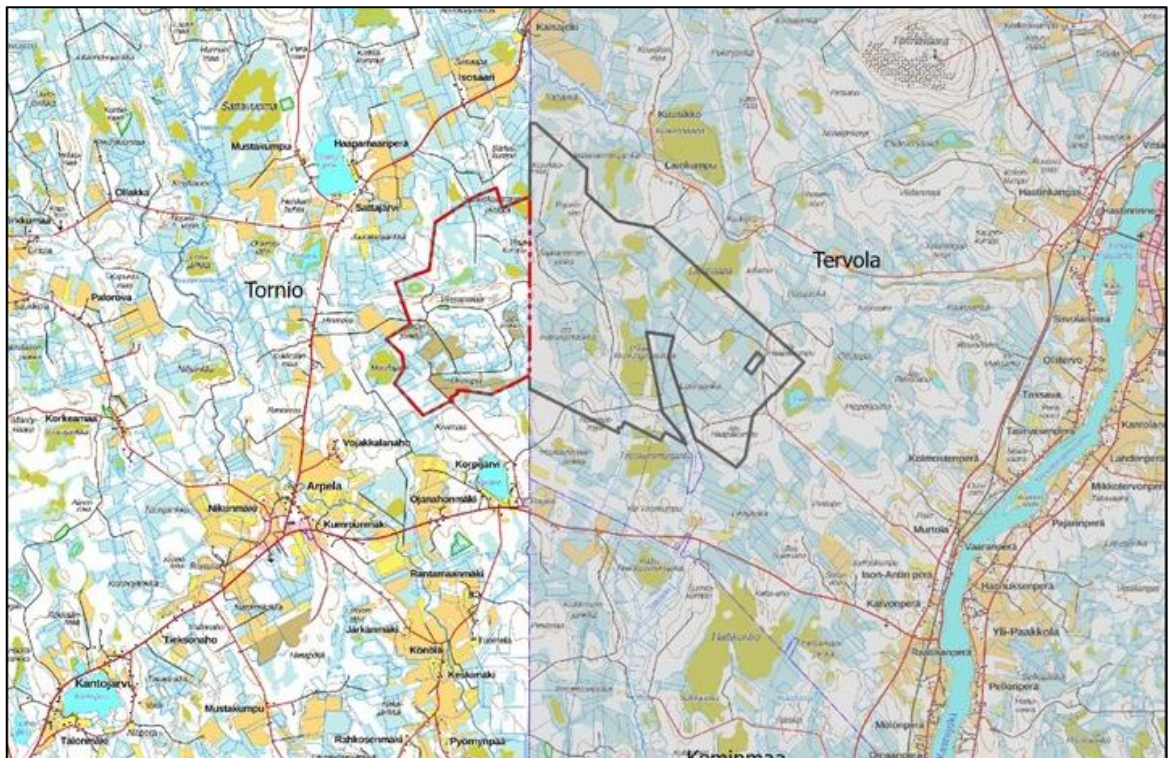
Kaisajoki
Isosaari
Haaparaaнperä
Mustakumpu
Saattajärvi
Ollakka
Kuusikko
Lantkumpu
Tervola
Hastinkangas
Tornio
Palorova
Korkeamaa
Vojakkalanaho
Arpela
Korpijärvi
Ojanahonmäki
Nikunmaa
Kumpurenak
Rantarnaanmäki
Järkänmäki
Tieksonaho
Könölä
Keskimaki
Kantojärvi
Mustakumpu
Talonmäki
Rahkosenmäki
Pyomynpää
Keminmaa
Kolmostenperä
Murtola
Vaaranperä
Isoh-Antin pera
Karivonperä
Hasiukusenperä
Yli-Paakkola
Pellanperä
Mölönperä
Pajaninperä
Mikkotervonperä
Lahdenperä
Torsava
Olstervo
Kanrola